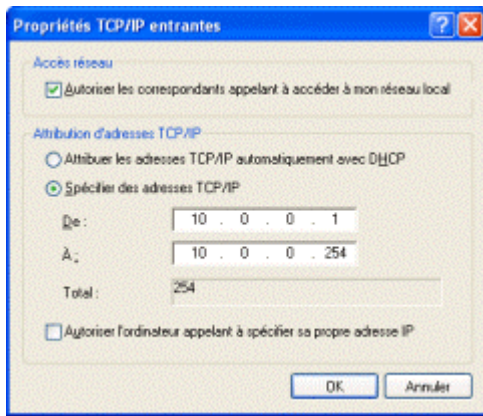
Propriétés TCP/IP entrantes

?

Accès réseau

Autoriser les correspondants appelant à accéder à mon réseau local

Attribution d'adresses TCP/IP

Attribuer les adresses TCP/IP automatiquement avec DHCP

Spécifier des adresses TCP/IP

De : 10 . 0 . 0 . 1

À : 10 . 0 . 0 . 254

Total : 254

Autoriser l'ordinateur appelant à spécifier sa propre adresse IP

OK

Annuler